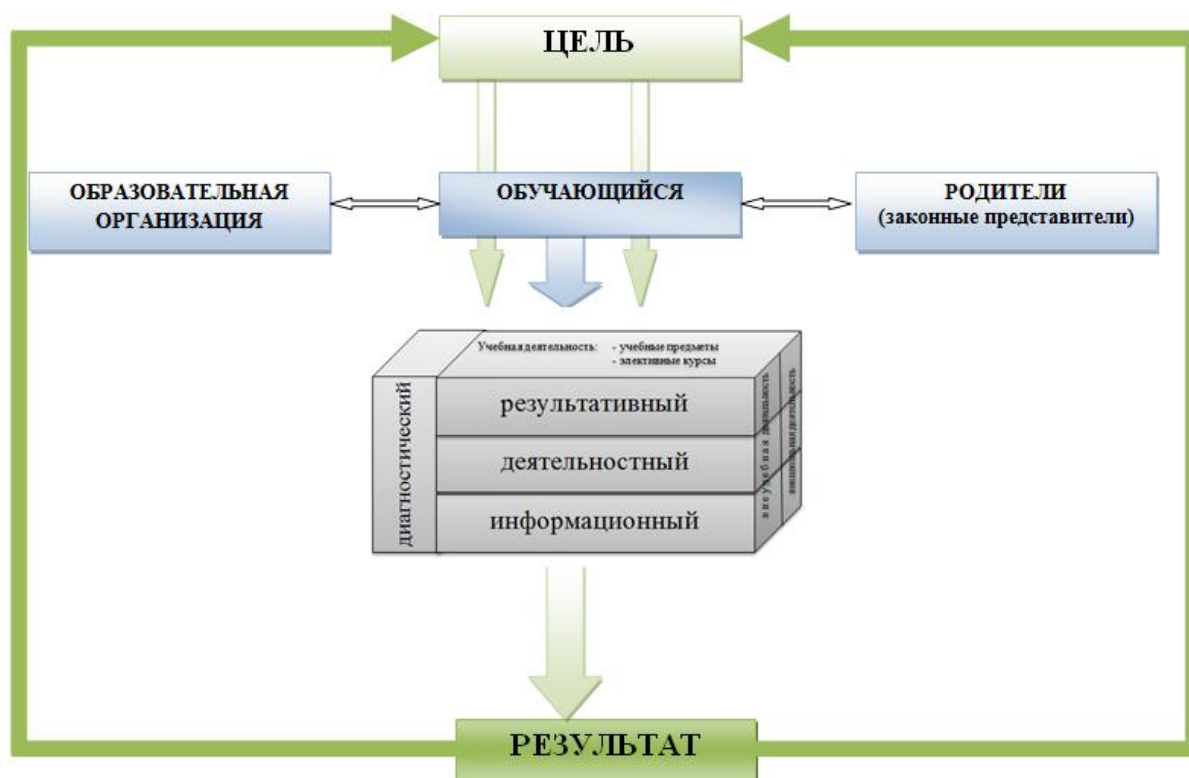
ЦЕЛЬ

ОБРАЗОВАТЕЛЬНАЯ ОРГАНИЗАЦИЯ

ОБУЧАЮЩИЙСЯ

РОДИТЕЛИ (законные представители)

Учебная деятельность: - учебные предметы
- элективные курсы

диагностический

результативный

деятельностный

информационный

внеучебная деятельность

внеаудиторная деятельность

РЕЗУЛЬТАТ